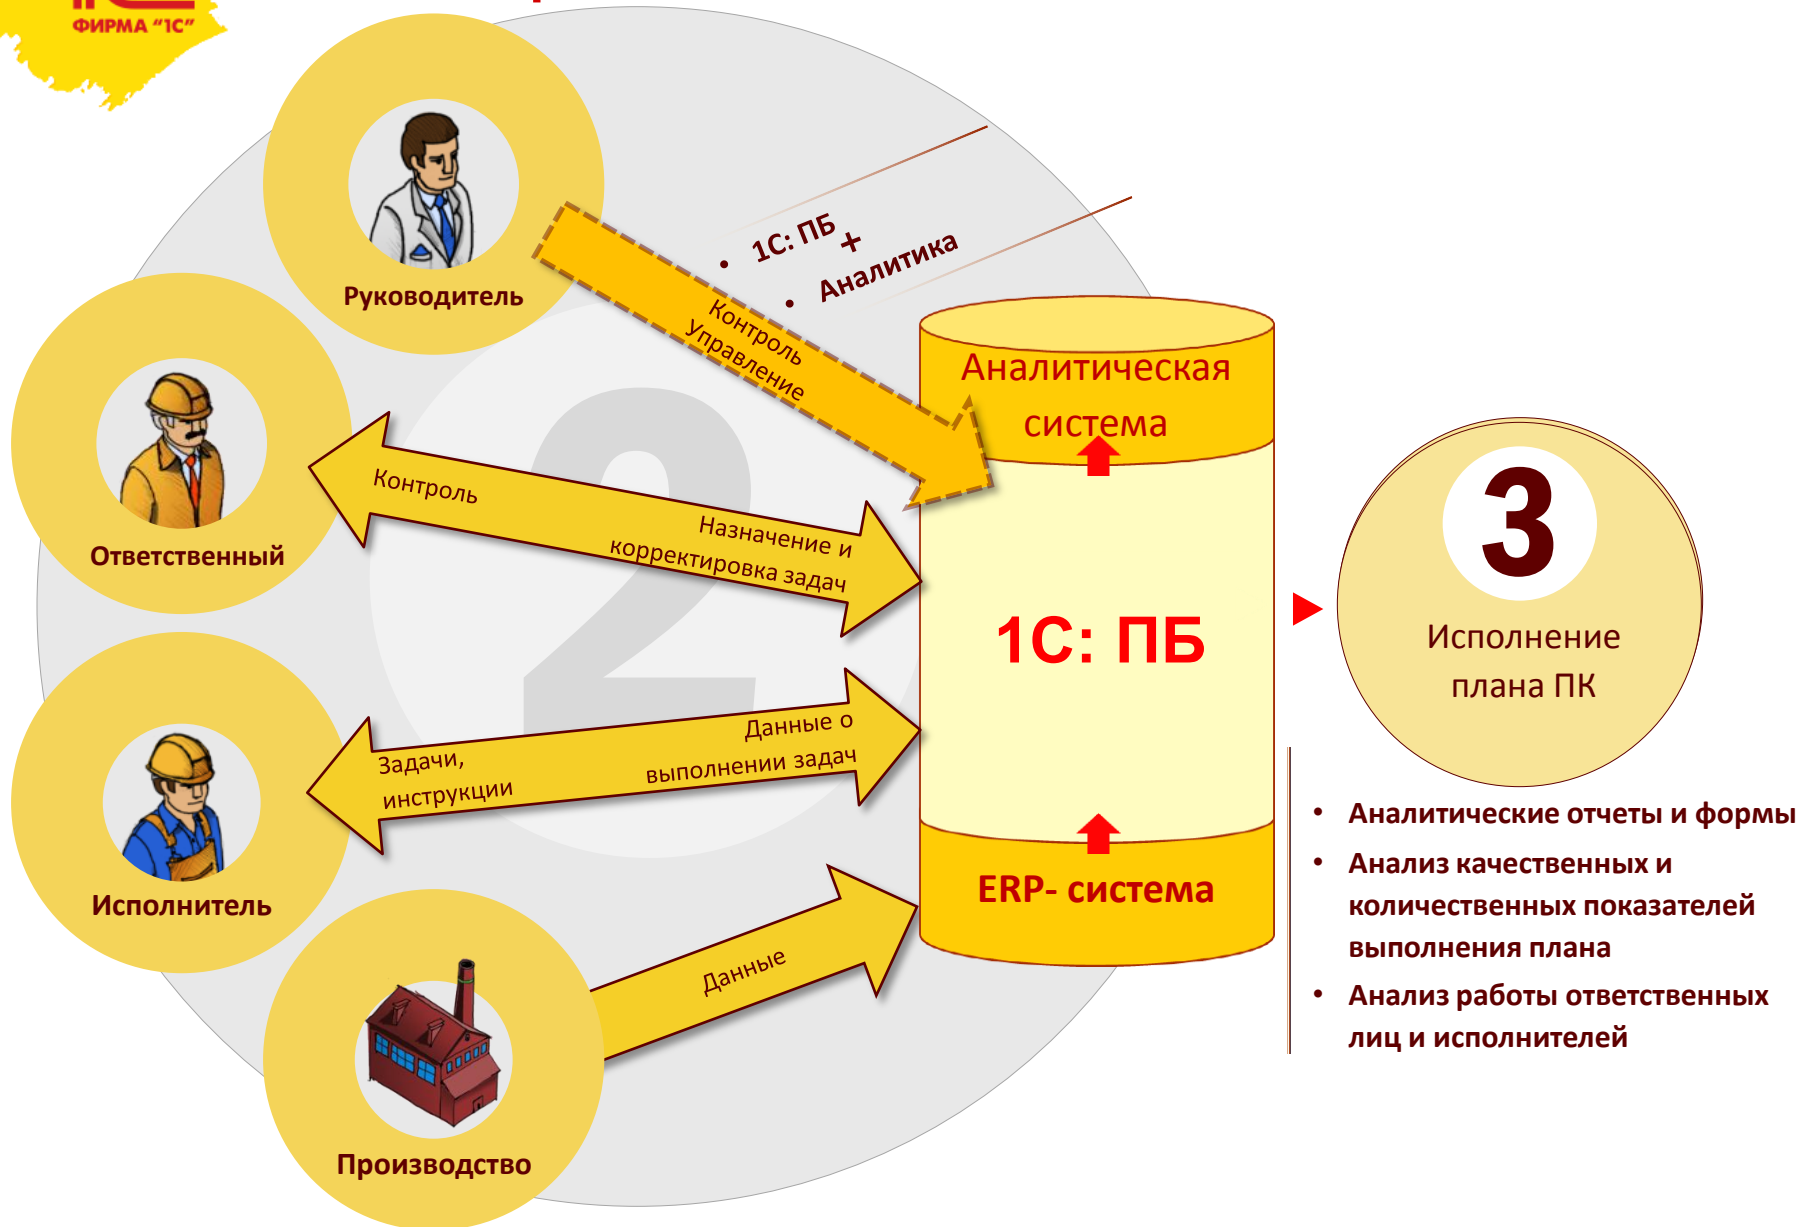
ФИРМА "1С"

Руководитель

Ответственный

Исполнитель

Производство

• 1С: ПБ
+
• Аналитика

Контроль
Управление

Контроль

Назначение и корректировка задач

Задачи, инструкции

Данные о выполнении задач

Данные

Аналитическая система

1С: ПБ

ERP- система

3

Исполнение плана ПК

• Аналитические отчеты и формы
• Анализ качественных и количественных показателей выполнения плана
• Анализ работы ответственных лиц и исполнителей